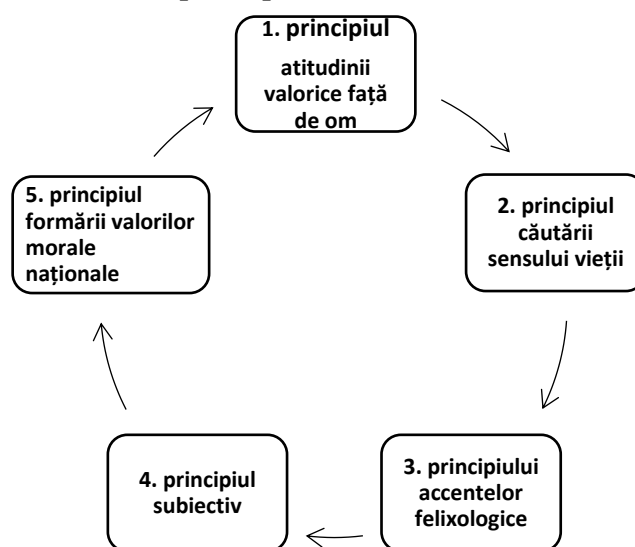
1. principiul atitudinii valorice față de om

2. principiul căutării sensului vieții

3. principiului accentelor felixologice

4. principiul subiectiv

5. principiul formării valorilor morale naționale